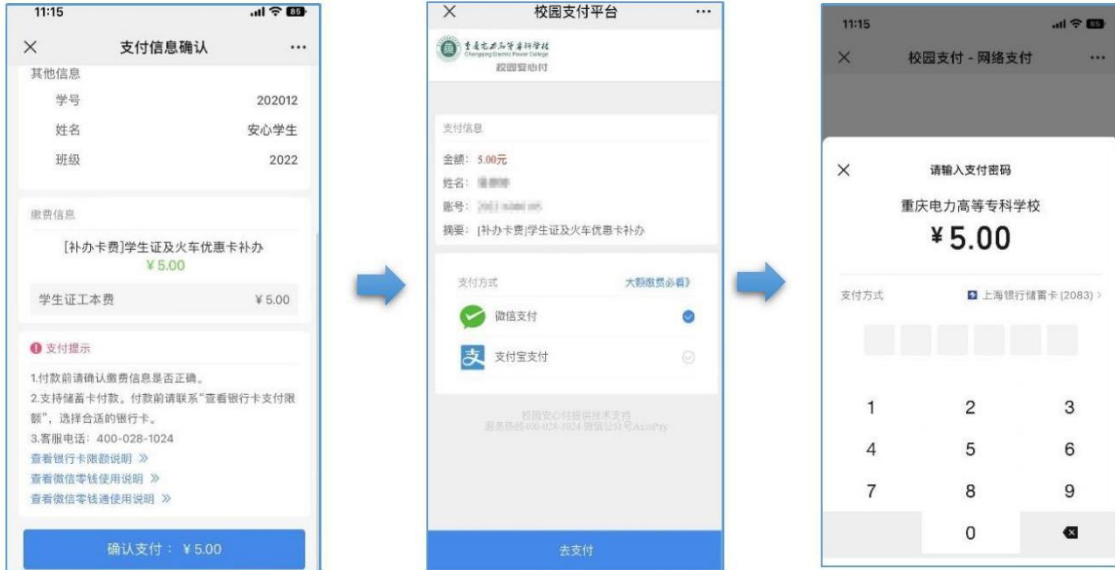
11:15

×　支付信息确认　···

其他信息

学号　202012

姓名　安心学生

班级　2022

缴费信息

[补办卡费]学生证及火车优惠卡补办

¥5.00

学生证工本费　¥5.00

支付提示

1.付款前请确认缴费信息是否正确。

2.支持储蓄卡付款。付款前请联系"查看银行卡支付限额"，选择合适的银行卡。

3.客服电话：400-028-1024

查看银行卡限额说明 »

查看微信零钱使用说明 »

查看微信零钱通使用说明 »

确认支付：¥5.00

×　校园支付平台　···

重庆电力高等专科学校
Chongqing Electric Power College
校园安心付

支付信息

金额：5.00元

姓名：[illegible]

账号：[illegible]

摘要：[补办卡费]学生证及火车优惠卡补办

支付方式　大额缴费必看》

微信支付

支付宝支付

校园安心付提供技术支持
服务热线400-028-1024 微信公众号AnxinPay

去支付

11:15

×　校园支付 - 网络支付　···

×　请输入支付密码

重庆电力高等专科学校

¥5.00

支付方式　上海银行储蓄卡 (2083) >

1　2　3

4　5　6

7　8　9

0